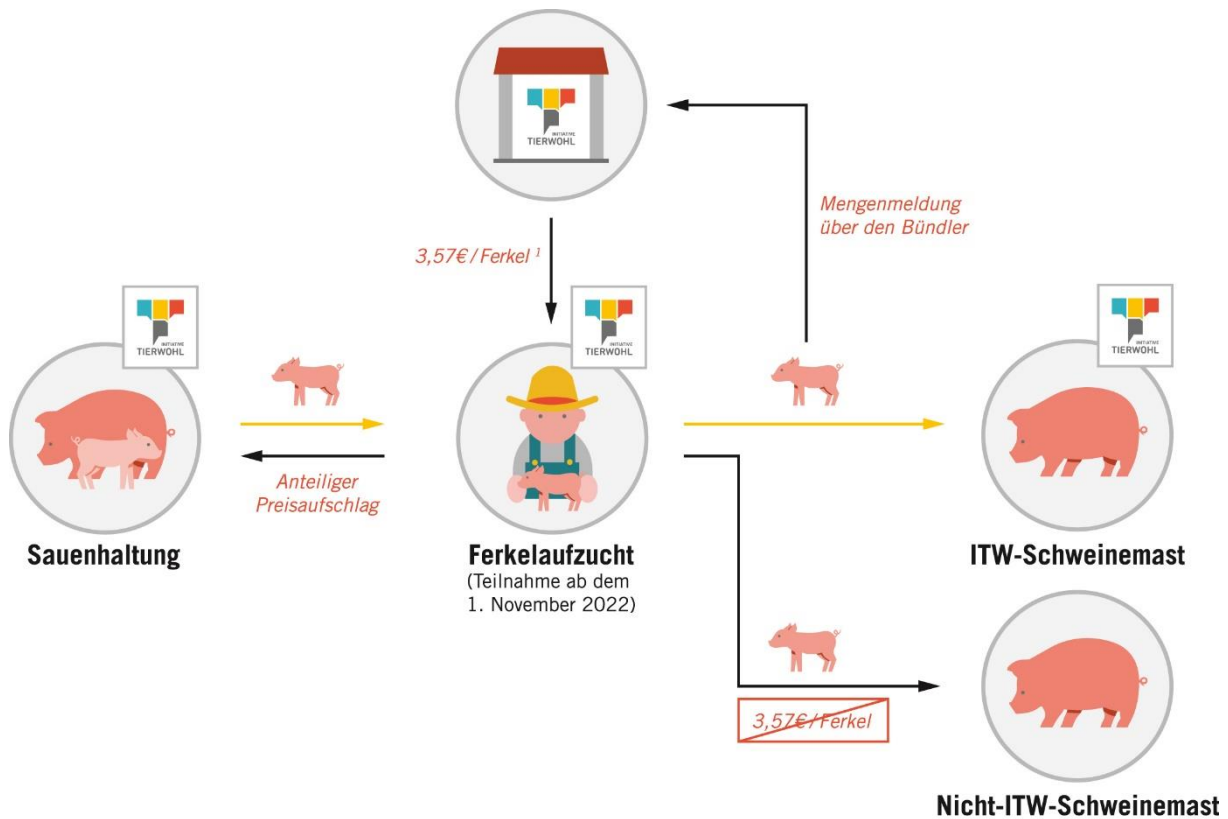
INITIATIVE
TIERWOHL

Mengenmeldung über den Bündler

3,57€ / Ferkel $^1$

INITIATIVE
TIERWOHL

INITIATIVE
TIERWOHL

INITIATIVE
TIERWOHL

Anteiliger Preisaufschlag

Sauenhaltung

Ferkelaufzucht
(Teilnahme ab dem 1. November 2022)

ITW-Schweinemast

3,57€ / Ferkel

Nicht-ITW-Schweinemast